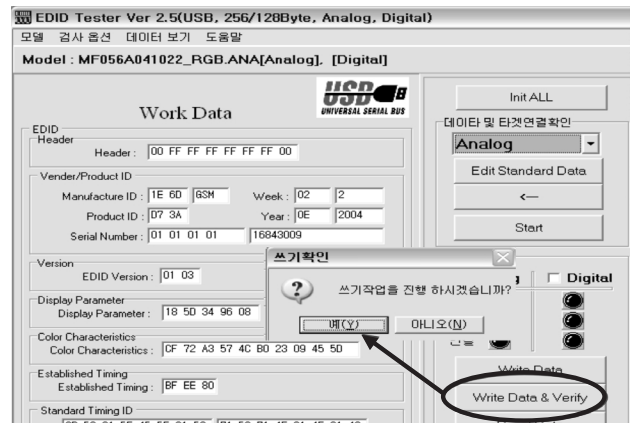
EDID Tester Ver 2.5(USB, 256/128Byte, Analog, Digital)
모델 검사 옵션 데이터 보기 도움말
Model : MF056A041022_RGB.ANA[Analog], [Digital]

Work Data
USB
UNIVERSAL SERIAL BUS

EDID
Header
Header : 00 FF FF FF FF FF FF 00

Vender/Product ID
Manufacture ID : 1E 6D GSM
Week : 02 2
Product ID : 07 3A
Year : 0E 2004
Serial Number : 01 01 01 01 16843009

Version
EDID Version : 01 03

Display Parameter
Display Parameter : 18 50 34 96 08

Color Characteristics
Color Characteristics : CF 72 A3 57 4C B0 23 09 45 5D

Established Timing
Established Timing : BF EE 80

Standard Timing ID
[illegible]

Init ALL
데이타 및 타겟연결확인
Analog
Edit Standard Data
<--
Start
Digital
Write Data
Write Data & Verify

쓰기확인
쓰기작업을 진행 하시겠습니까?
예(Y)
아니오(N)